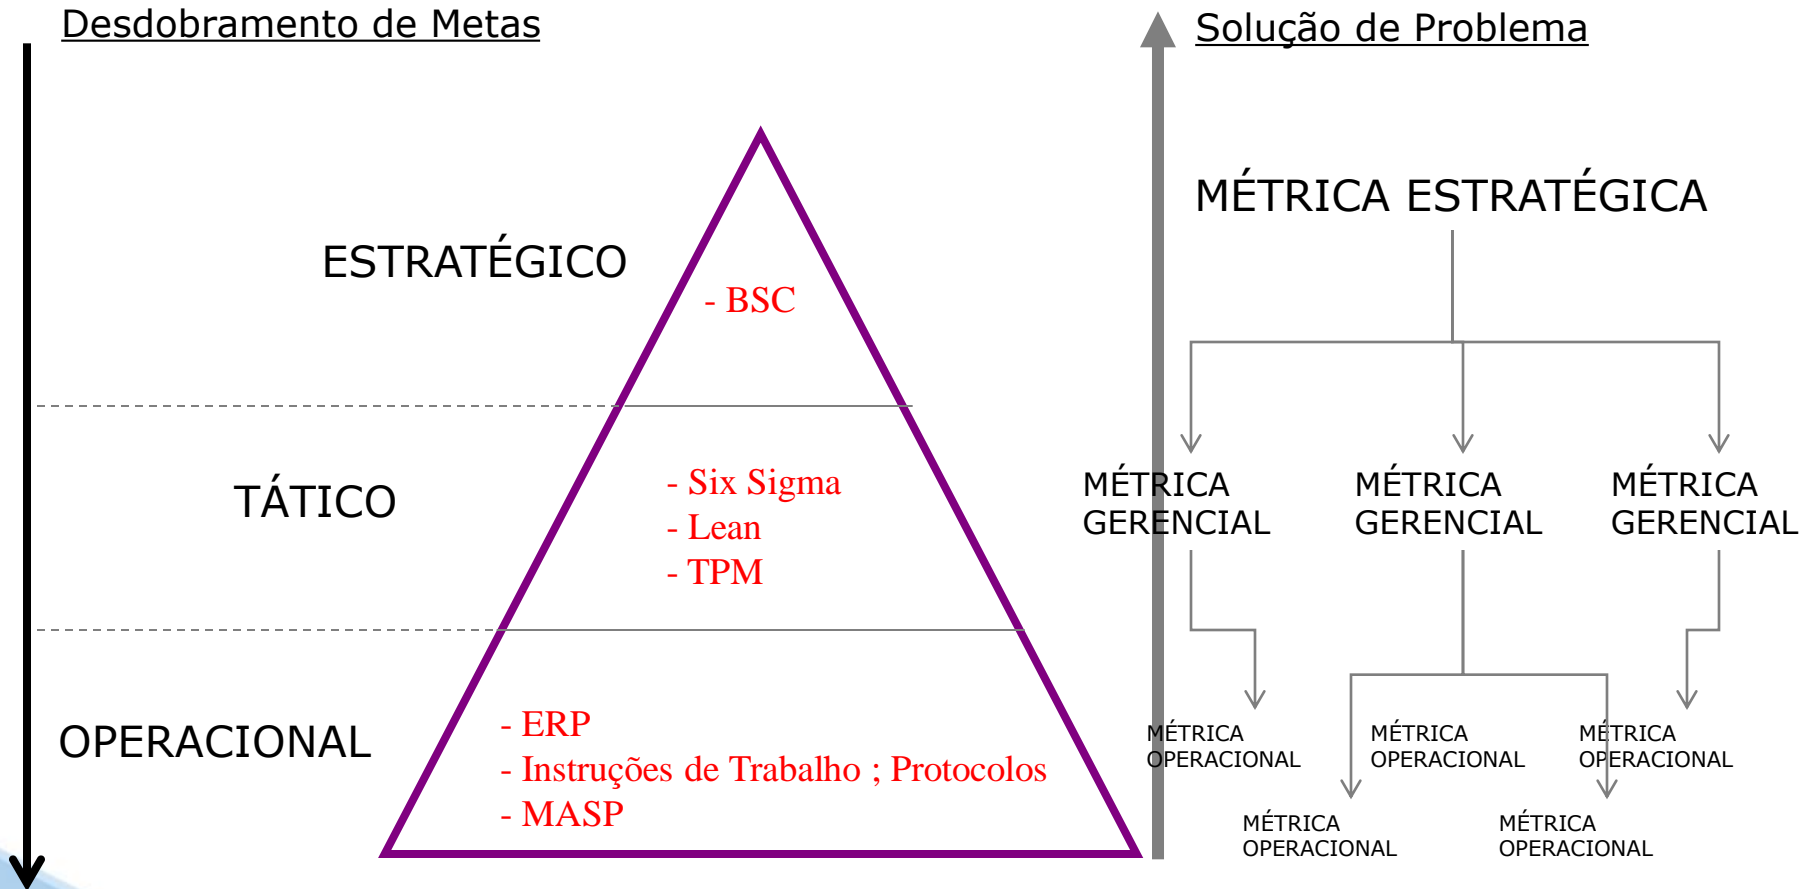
Desdobramento de Metas

Solução de Problema

ESTRATÉGICO

- BSC

TÁTICO

- Six Sigma
- Lean
- TPM

OPERACIONAL

- ERP
- Instruções de Trabalho ; Protocolos
- MASP

MÉTRICA ESTRATÉGICA

MÉTRICA GERENCIAL

MÉTRICA GERENCIAL

MÉTRICA GERENCIAL

MÉTRICA OPERACIONAL

MÉTRICA OPERACIONAL

MÉTRICA OPERACIONAL

MÉTRICA OPERACIONAL

MÉTRICA OPERACIONAL